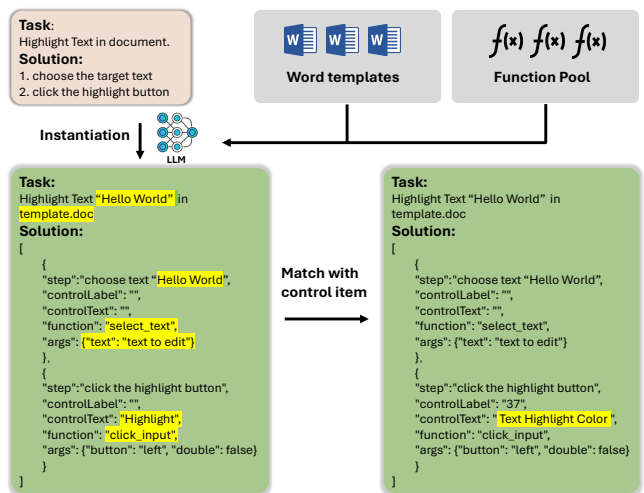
Task:
Highlight Text in document.
Solution:
1. choose the target text
2. click the highlight button

W W W
Word templates

$f(x)$ $f(x)$ $f(x)$
Function Pool

Instantiation

LLM

Task:
Highlight Text "Hello World" in template.doc
Solution:
[
{
"step":"choose text "Hello World",
"controlLabel": "",
"controlText": "",
"function": "select_text",
"args": {"text": "text to edit"}
},
{
"step":"click the highlight button",
"controlLabel": "",
"controlText": "Highlight",
"function": "click_input",
"args": {"button": "left", "double": false}
}
]

Match with control item

Task:
Highlight Text "Hello World" in template.doc
Solution:
[
{
"step":"choose text "Hello World",
"controlLabel": "",
"controlText": "",
"function": "select_text",
"args": {"text": "text to edit"}
},
{
"step":"click the highlight button",
"controlLabel": "37",
"controlText": " Text Highlight Color ",
"function": "click_input",
"args": {"button": "left", "double": false}
}
]